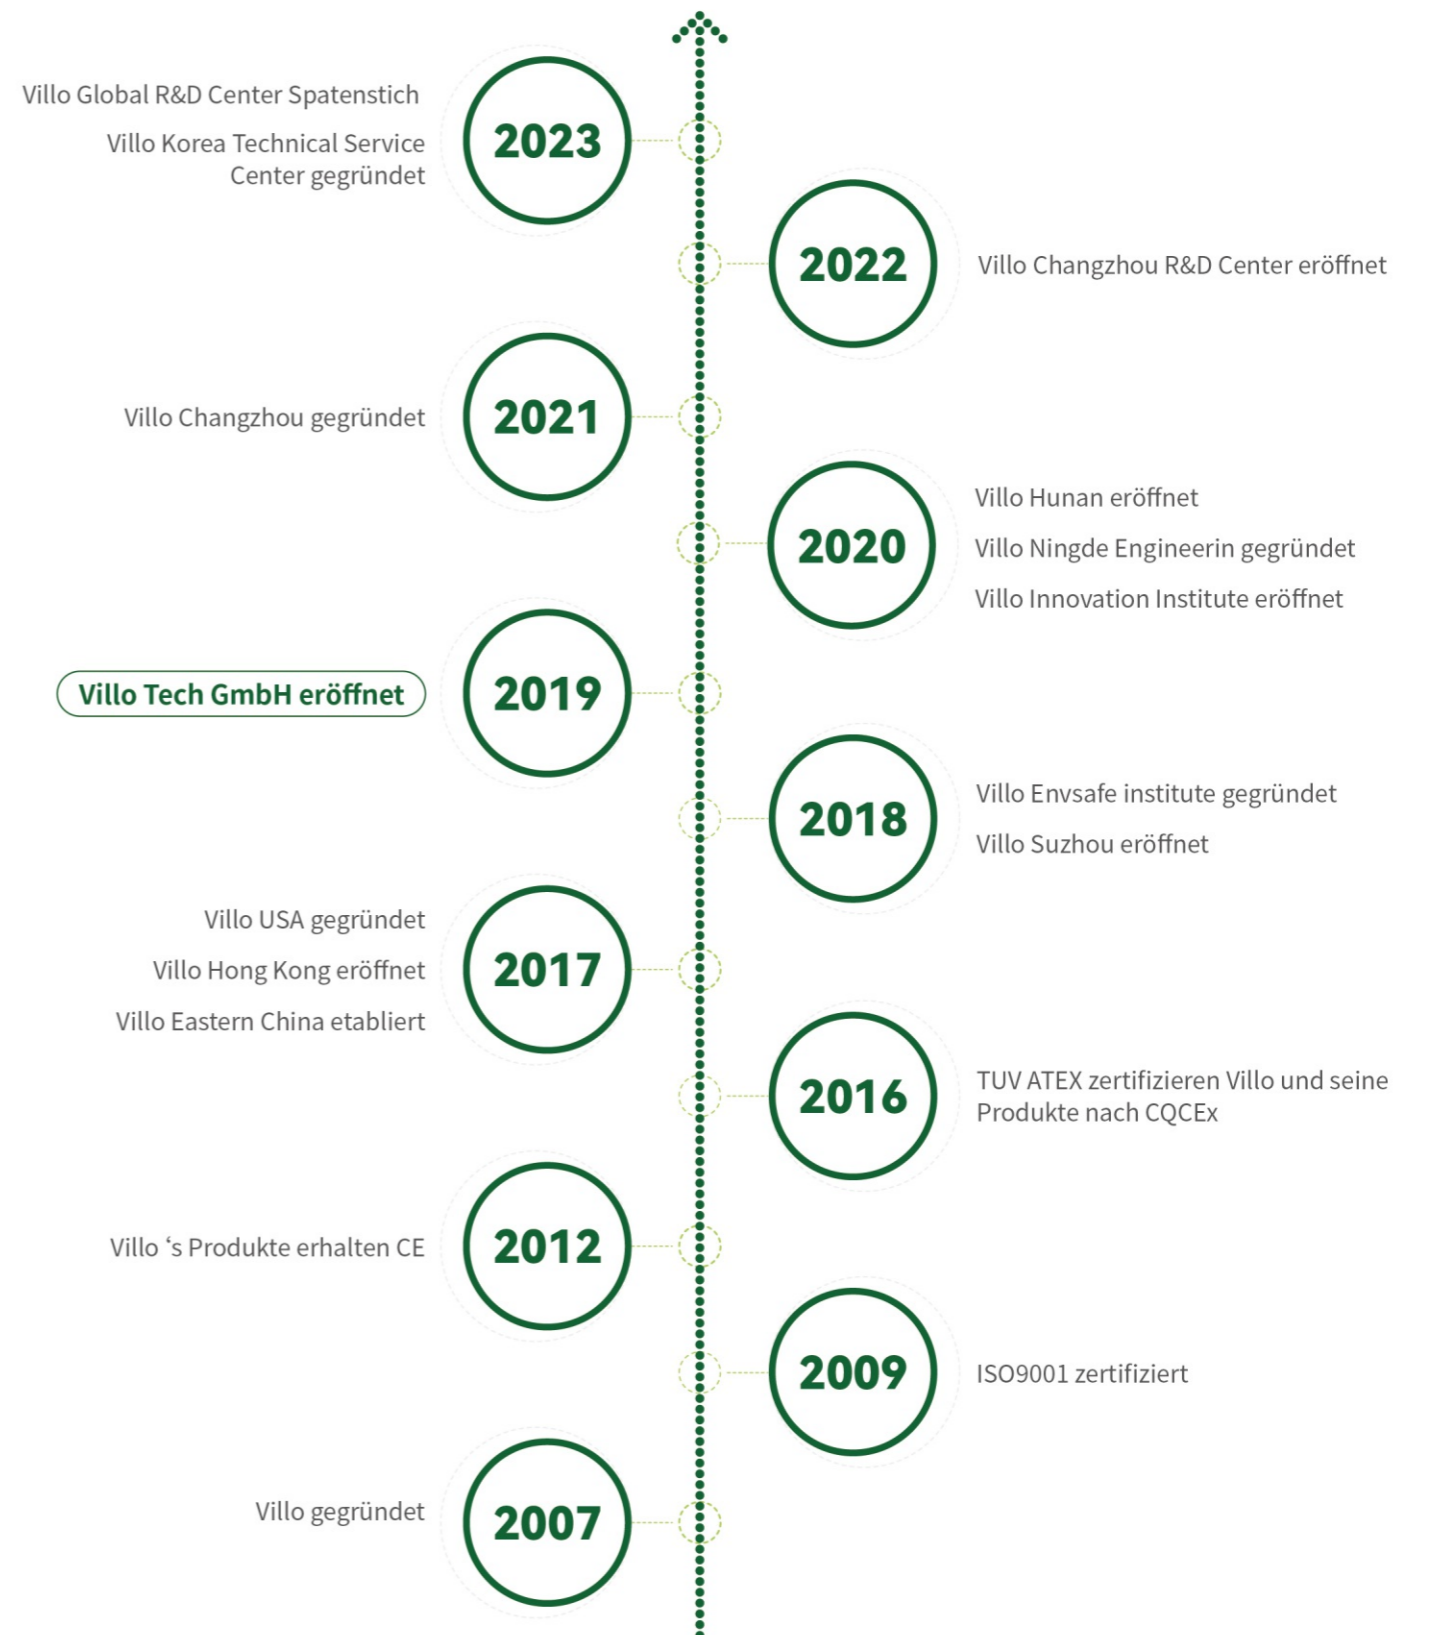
Villo Global R&D Center Spatenstich

Villo Korea Technical Service Center gegründet

2023

2022

Villo Changzhou R&D Center eröffnet

Villo Changzhou gegründet

2021

2020

Villo Hunan eröffnet

Villo Ningde Engineerin gegründet

Villo Innovation Institute eröffnet

Villo Tech GmbH eröffnet

2019

2018

Villo Envsafe institute gegründet

Villo Suzhou eröffnet

Villo USA gegründet

Villo Hong Kong eröffnet

Villo Eastern China etabliert

2017

2016

TUV ATEX zertifizieren Villo und seine Produkte nach CQCEx

Villo 's Produkte erhalten CE

2012

2009

ISO9001 zertifiziert

Villo gegründet

2007